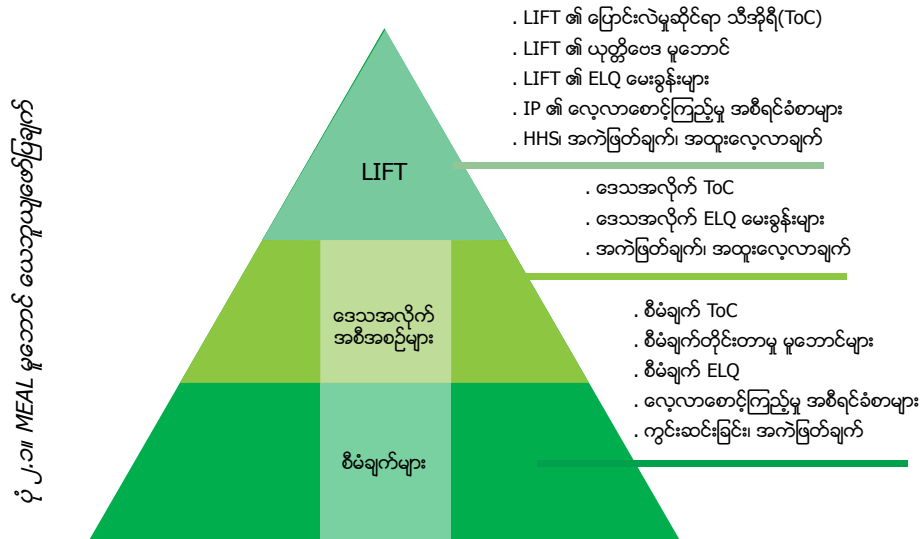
ပုံ ၂.၁။ MEAL မူဘောင် ယေဘုယျဖော်ပြချက်

. LIFT ၏ ပြောင်းလဲမှုဆိုင်ရာ သီအိုရီ(ToC)
. LIFT ၏ ယုတ္တိဗေဒ မူဘောင်
. LIFT ၏ ELQ မေးခွန်းများ
. IP ၏ လေ့လာစောင့်ကြည့်မှု အစီရင်ခံစာများ
. HHS၊ အကဲဖြတ်ချက်၊ အထူးလေ့လာချက်

LIFT

. ဒေသအလိုက် ToC
. ဒေသအလိုက် ELQ မေးခွန်းများ
. အကဲဖြတ်ချက်၊ အထူးလေ့လာချက်

ဒေသအလိုက် အစီအစဉ်များ

. စီမံချက် ToC
. စီမံချက်တိုင်းတာမှု မူဘောင်များ
. စီမံချက် ELQ
. လေ့လာစောင့်ကြည့်မှု အစီရင်ခံစာများ
. ကွင်းဆင်းခြင်း၊ အကဲဖြတ်ချက်

စီမံချက်များ